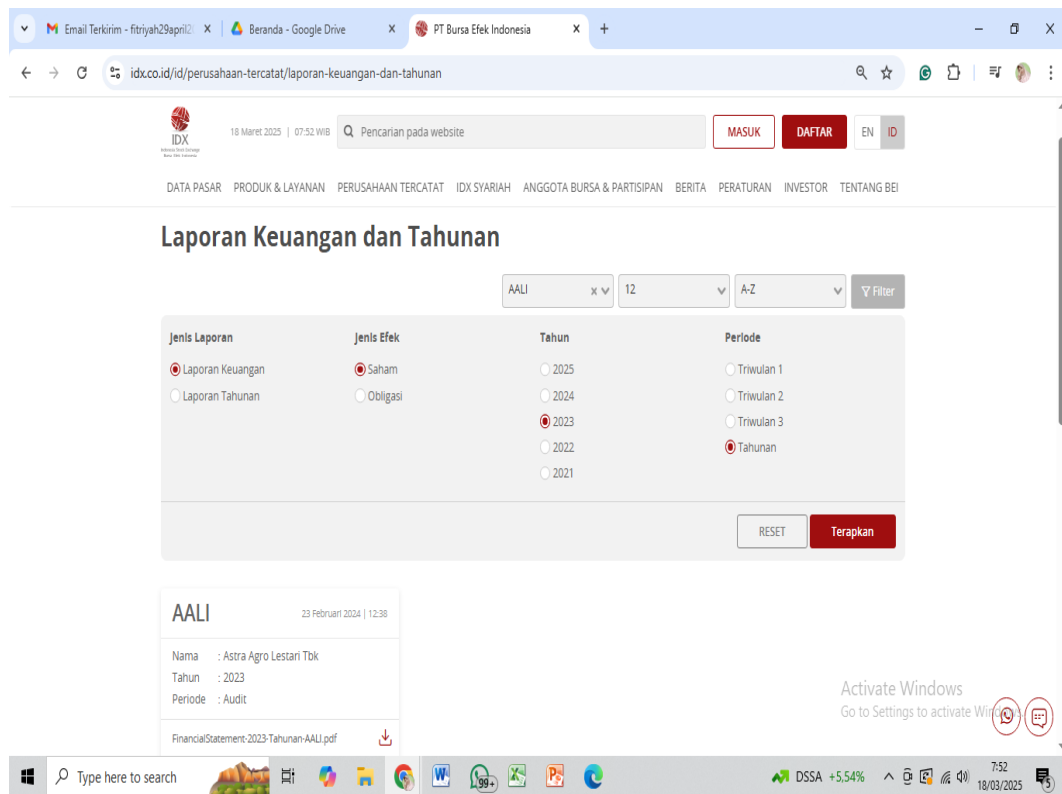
Email Terkirim - fitriyah29april2 ×
Beranda - Google Drive ×
PT Bursa Efek Indonesia ×
+

idx.co.id/id/perusahaan-tercatat/laporan-keuangan-dan-tahunan

IDX
18 Maret 2025 | 07:52 WIB
Pencarian pada website
MASUK
DAFTAR
EN ID

DATA PASAR PRODUK & LAYANAN PERUSAHAAN TERCATAT IDX SYARIAH ANGGOTA BURSA & PARTISIPAN BERITA PERATURAN INVESTOR TENTANG BEI

Laporan Keuangan dan Tahunan

AALI
12
A-Z
Filter

Jenis Laporan
Laporan Keuangan
Laporan Tahunan

Jenis Efek
Saham
Obligasi

Tahun
2025
2024
2023
2022
2021

Periode
Triwulan 1
Triwulan 2
Triwulan 3
Tahunan

RESET
Terapkan

AALI
23 Februari 2024 | 12:38
Nama : Astra Agro Lestari Tbk
Tahun : 2023
Periode : Audit
FinancialStatement-2023-Tahunan-AALI.pdf

Activate Windows
Go to Settings to activate Windows.

Type here to search
99+
DSSA +5,54%
7:52
18/03/2025
5